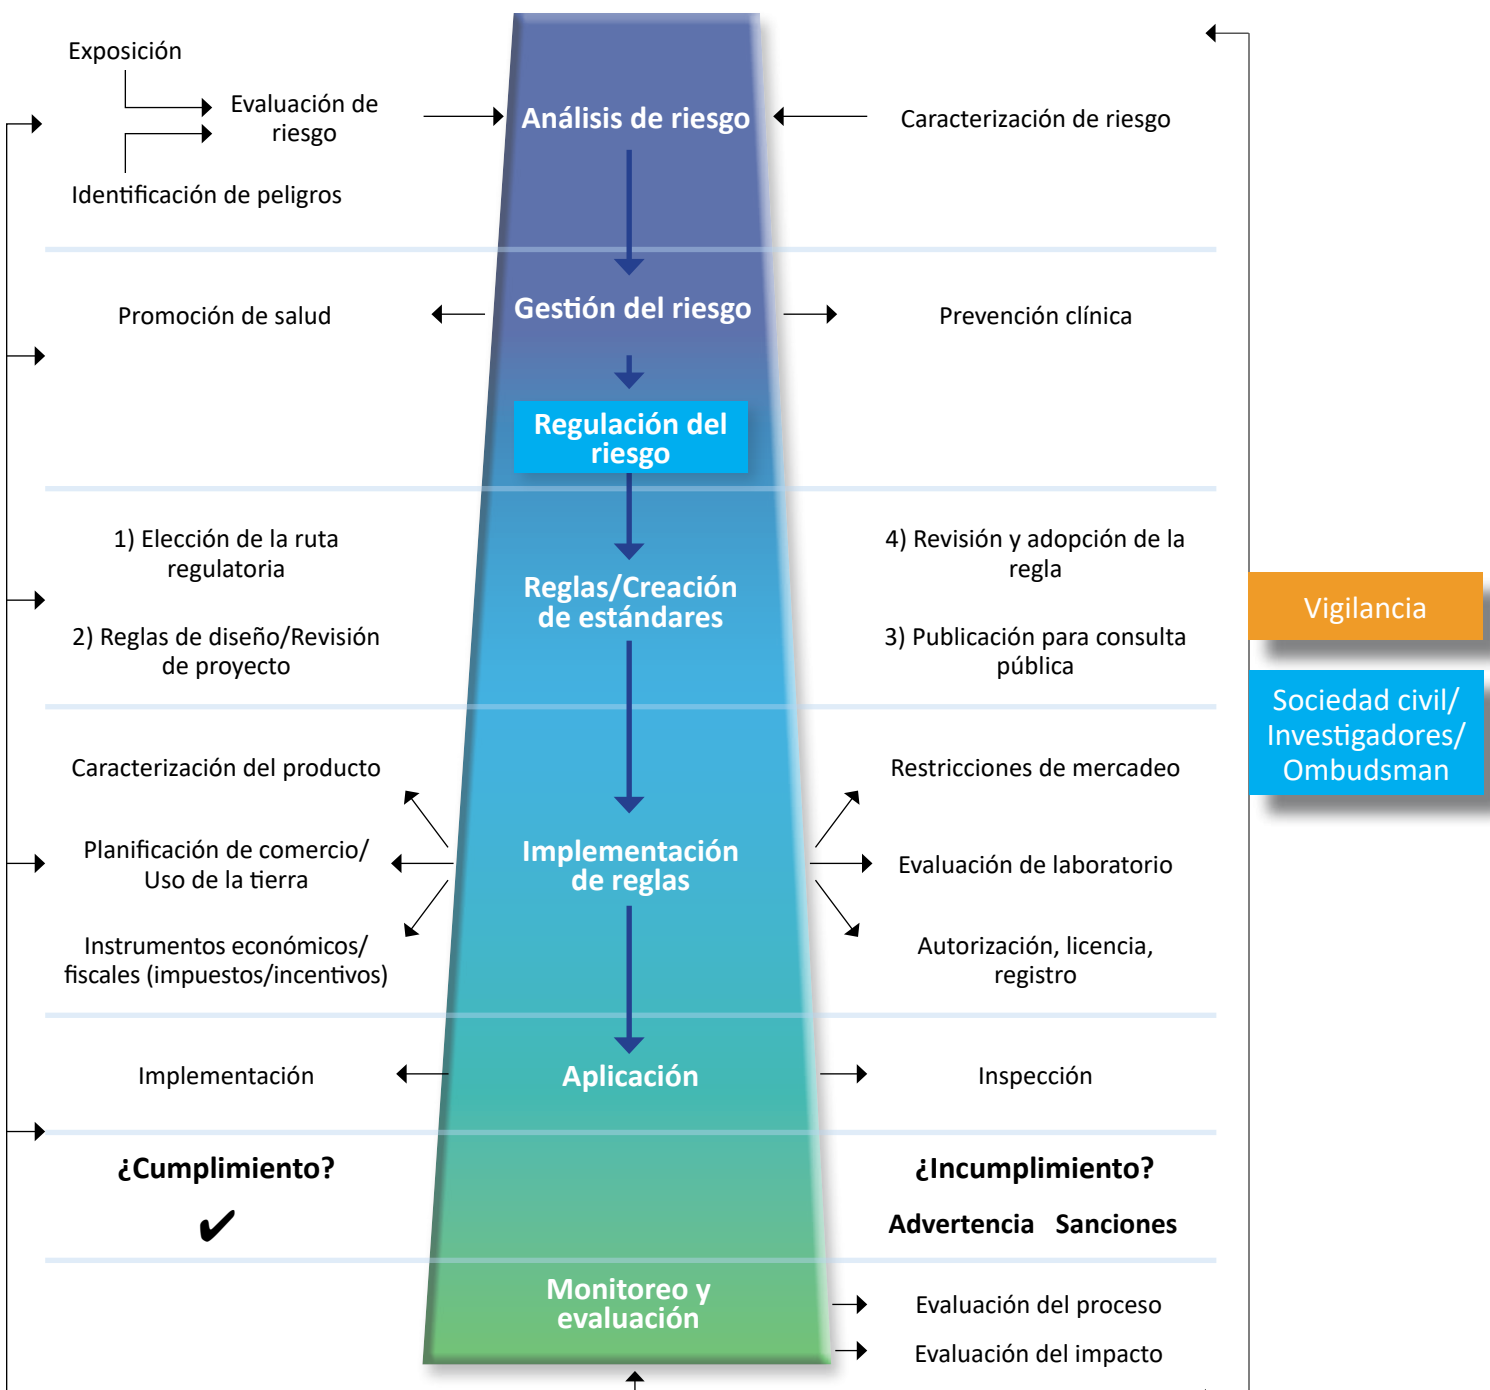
Exposición

Evaluación de riesgo

Identificación de peligros

Análisis de riesgo

Caracterización de riesgo

Promoción de salud

Gestión del riesgo

Prevención clínica

Regulación del riesgo

1) Elección de la ruta regulatoria

2) Reglas de diseño/Revisión de proyecto

Reglas/Creación de estándares

4) Revisión y adopción de la regla

3) Publicación para consulta pública

Vigilancia

Sociedad civil/ Investigadores/ Ombudsman

Caracterización del producto

Planificación de comercio/ Uso de la tierra

Instrumentos económicos/ fiscales (impuestos/incentivos)

Implementación de reglas

Restricciones de mercadeo

Evaluación de laboratorio

Autorización, licencia, registro

Implementación

Aplicación

Inspección

¿Cumplimiento?

✔

¿Incumplimiento?

Advertencia Sanciones

Monitoreo y evaluación

Evaluación del proceso

Evaluación del impacto